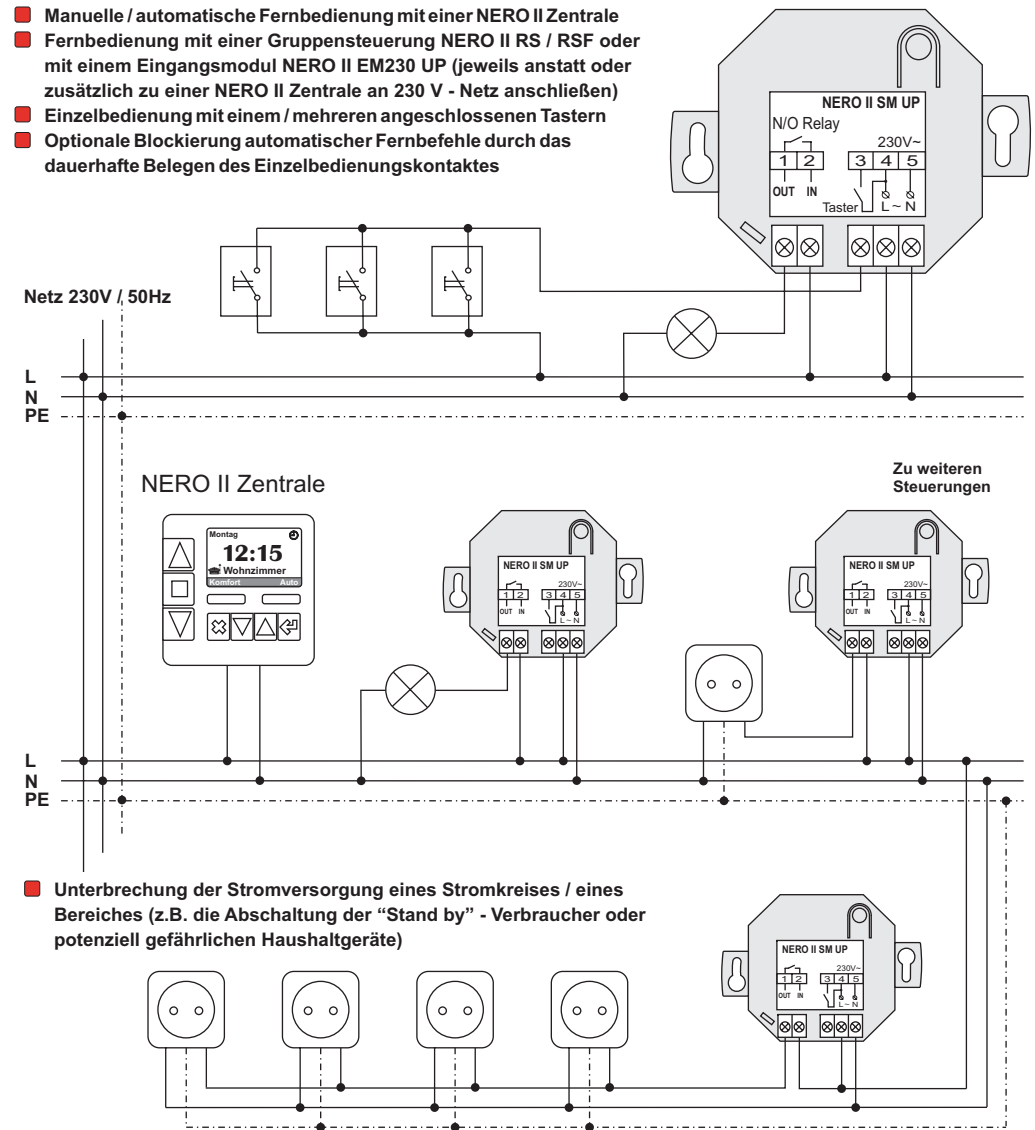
Manuelle / automatische Fernbedienung mit einer NERO II Zentrale
Fernbedienung mit einer Gruppensteuerung NERO II RS / RSF oder mit einem Eingangsmodul NERO II EM230 UP (jeweils anstatt oder zusätzlich zu einer NERO II Zentrale an 230 V - Netz anschließen)
Einzelbedienung mit einem / mehreren angeschlossenen Tastern
Optionale Blockierung automatischer Fernbefehle durch das dauerhafte Belegen des Einzelbedienungskontaktes

NERO II SM UP
N/O Relay
230V~
1 2 3 4 5
OUT IN
Taster L ~ N

Netz 230V / 50Hz
L
N
PE

NERO II Zentrale
Montag
12:15
Wohnzimmer
Komfort Auto

NERO II SM UP
230V~
1 2 3 4 5
OUT IN
L ~ N

Zu weiteren Steuerungen

NERO II SM UP
230V~
1 2 3 4 5
OUT IN
L ~ N

L
N
PE

Unterbrechung der Stromversorgung eines Stromkreises / eines Bereiches (z.B. die Abschaltung der "Stand by" - Verbraucher oder potenziell gefährlichen Haushaltgeräte)

NERO II SM UP
230V~
1 2 3 4 5
OUT IN
L ~ N